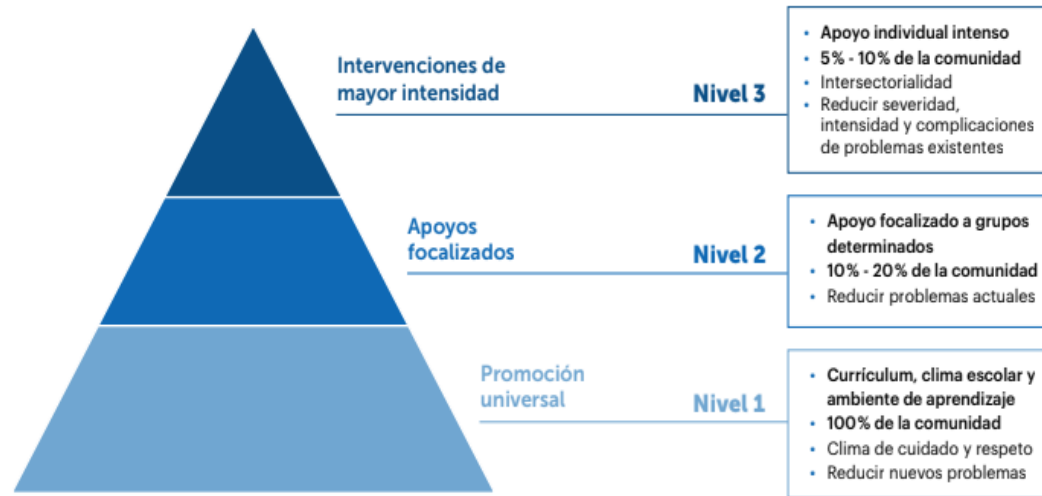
Intervenciones de mayor intensidad

Nivel 3

• Apoyo individual intenso
• 5% - 10% de la comunidad
• Intersectorialidad
• Reducir severidad, intensidad y complicaciones de problemas existentes

Apoyos focalizados

Nivel 2

• Apoyo focalizado a grupos determinados
• 10% - 20% de la comunidad
• Reducir problemas actuales

Promoción universal

Nivel 1

• Currículum, clima escolar y ambiente de aprendizaje
• 100% de la comunidad
• Clima de cuidado y respeto
• Reducir nuevos problemas